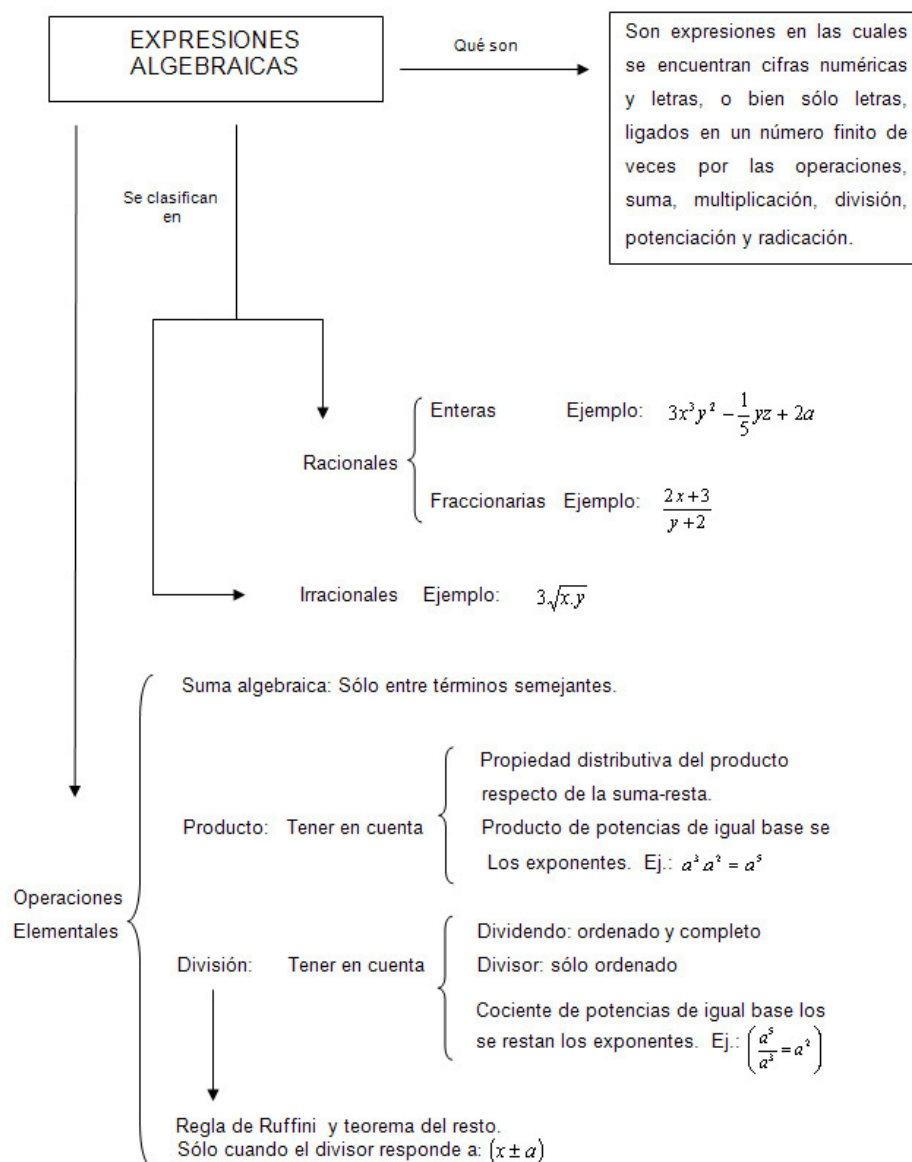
EXPRESIONES ALGEBRAICAS

Qué son

Son expresiones en las cuales se encuentran cifras numéricas y letras, o bien sólo letras, ligados en un número finito de veces por las operaciones, suma, multiplicación, división, potenciación y radicación.

Se clasifican en

Racionales

Enteras Ejemplo: $3x^3y^2 - \frac{1}{5}yz + 2a$

Fraccionarias Ejemplo: $\frac{2x+3}{y+2}$

Irracionales Ejemplo: $3\sqrt{x.y}$

Operaciones Elementales

Suma algebraica: Sólo entre términos semejantes.

Producto: Tener en cuenta

Propiedad distributiva del producto respecto de la suma-resta.

Producto de potencias de igual base se Los exponentes. Ej.: $a^3 a^2 = a^5$

División: Tener en cuenta

Dividendo: ordenado y completo

Divisor: sólo ordenado

Cociente de potencias de igual base los se restan los exponentes. Ej.: $\left(\frac{a^5}{a^3} = a^2\right)$

Regla de Ruffini y teorema del resto.
Sólo cuando el divisor responde a: $(x \pm a)$